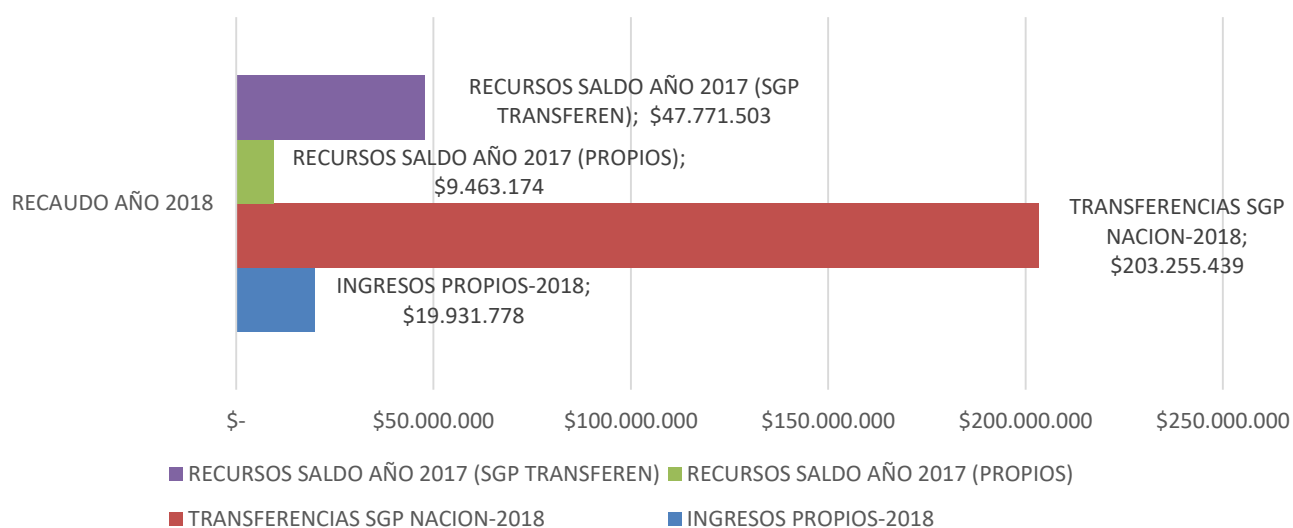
RECURSOS SALDO AÑO 2017 (SGP TRANSFEREN); $47.771.503

RECURSOS SALDO AÑO 2017 (PROPIOS); $9.463.174

RECAUDO AÑO 2018

TRANSFERENCIAS SGP NACION-2018; $203.255.439

INGRESOS PROPIOS-2018; $19.931.778

$- $50.000.000 $100.000.000 $150.000.000 $200.000.000 $250.000.000

RECURSOS SALDO AÑO 2017 (SGP TRANSFEREN) RECURSOS SALDO AÑO 2017 (PROPIOS)

TRANSFERENCIAS SGP NACION-2018 INGRESOS PROPIOS-2018